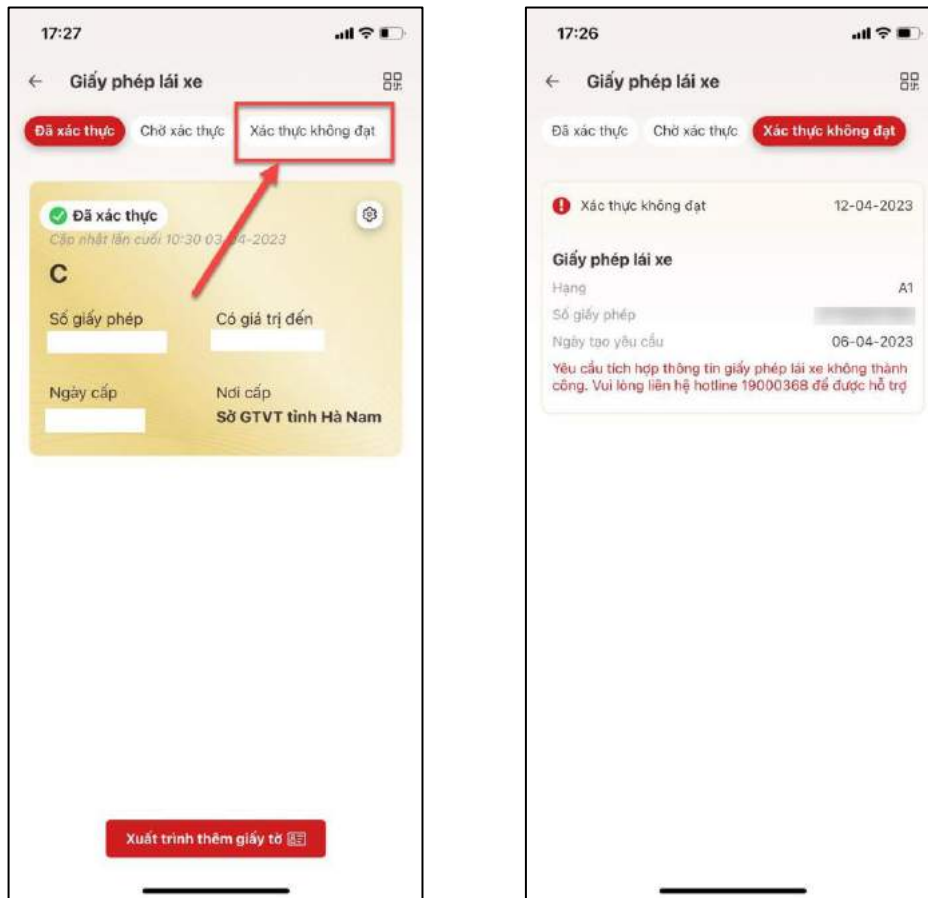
17:27

Giấy phép lái xe

Đã xác thực
Chờ xác thực
Xác thực không đạt

Đã xác thực
Cập nhật lần cuối 10:30 03-04-2023

C

Số giấy phép
Có giá trị đến

Ngày cấp
Nơi cấp
Sở GTVT tỉnh Hà Nam

Xuất trình thêm giấy tờ

17:26

Giấy phép lái xe

Đã xác thực
Chờ xác thực
Xác thực không đạt

Xác thực không đạt
12-04-2023

Giấy phép lái xe
Hạng
A1
Số giấy phép
Ngày tạo yêu cầu
06-04-2023
Yêu cầu tích hợp thông tin giấy phép lái xe không thành công. Vui lòng liên hệ hotline 19000368 để được hỗ trợ